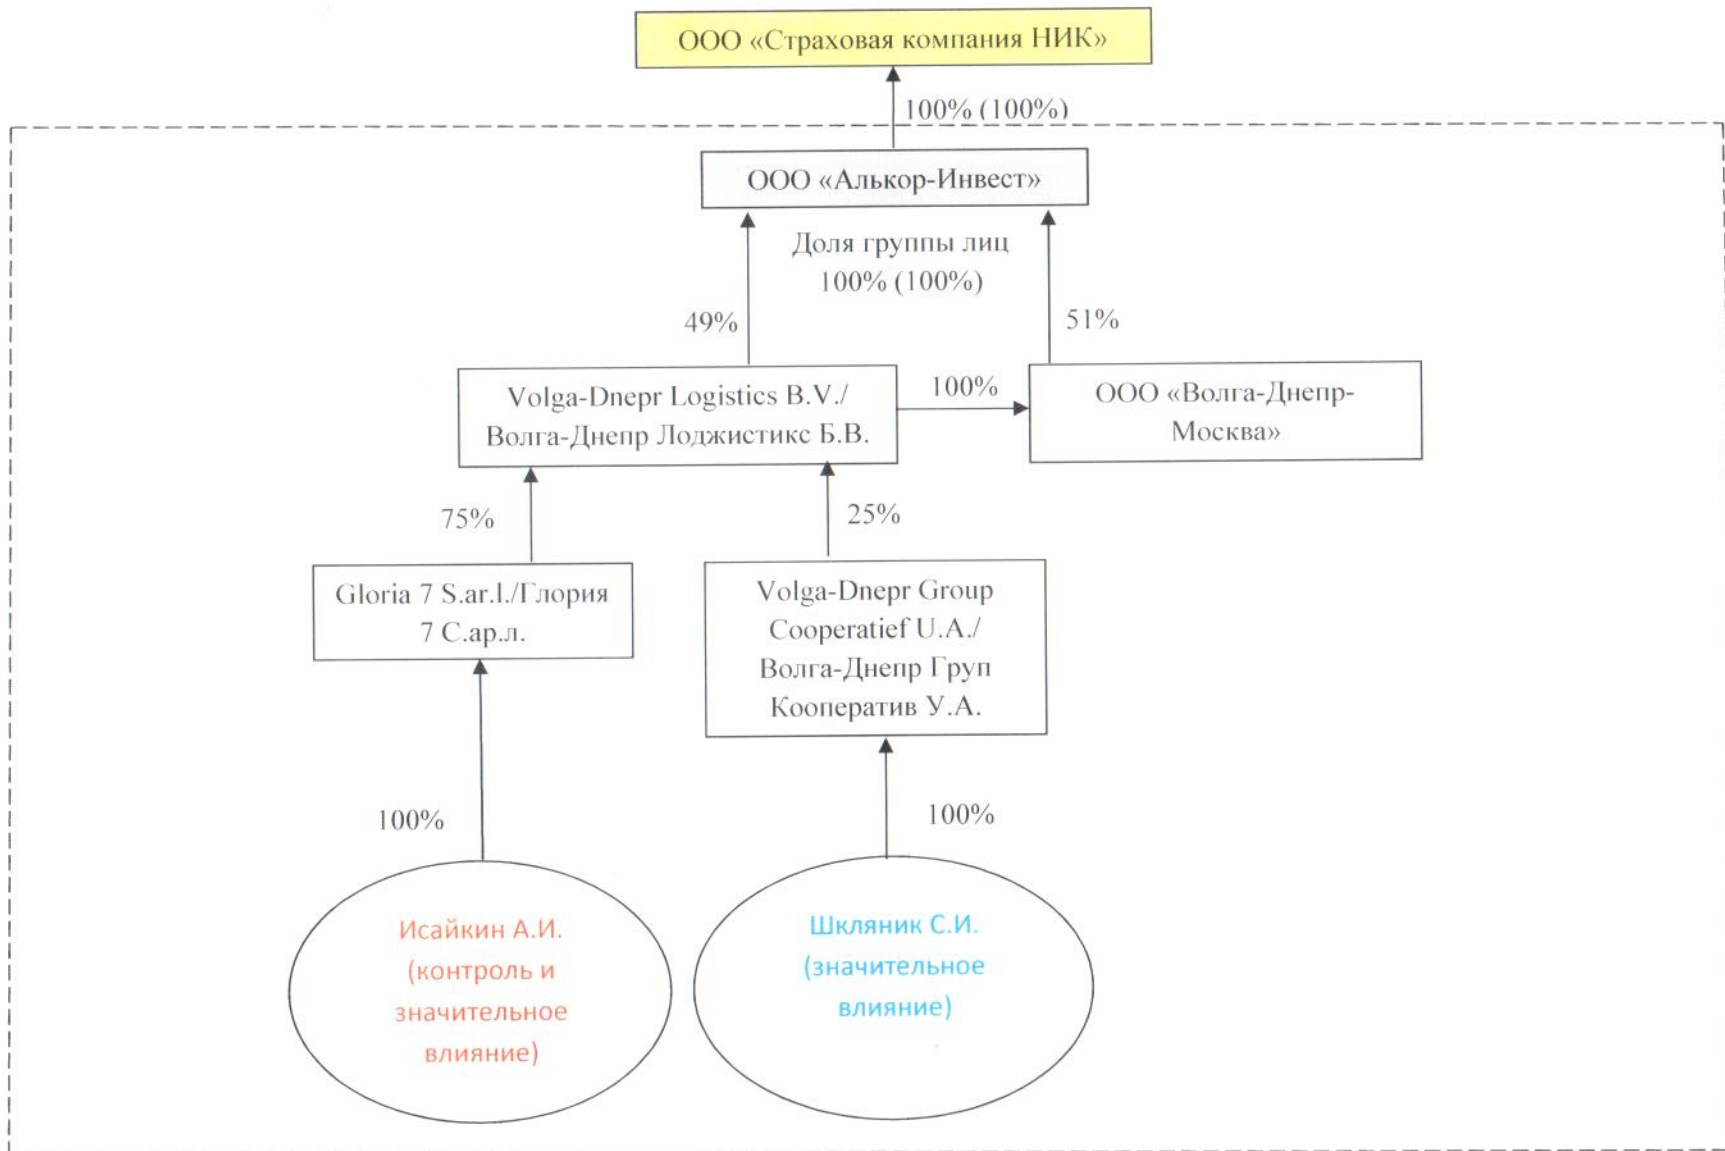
ООО «Страховая компания НИК»

100% (100%)

ООО «Алькор-Инвест»

Доля группы лиц 100% (100%)

49%

51%

Volga-Dnepr Logistics B.V./ Волга-Днепр Лоджистикс Б.В.

100%

ООО «Волга-Днепр-Москва»

75%

25%

Gloria 7 S.ar.l./Глория 7 С.ар.л.

Volga-Dnepr Group Cooperatief U.A./ Волга-Днепр Груп Кооператив У.А.

100%

100%

Исайкин А.И. (контроль и значительное влияние)

Шкляник С.И. (значительное влияние)